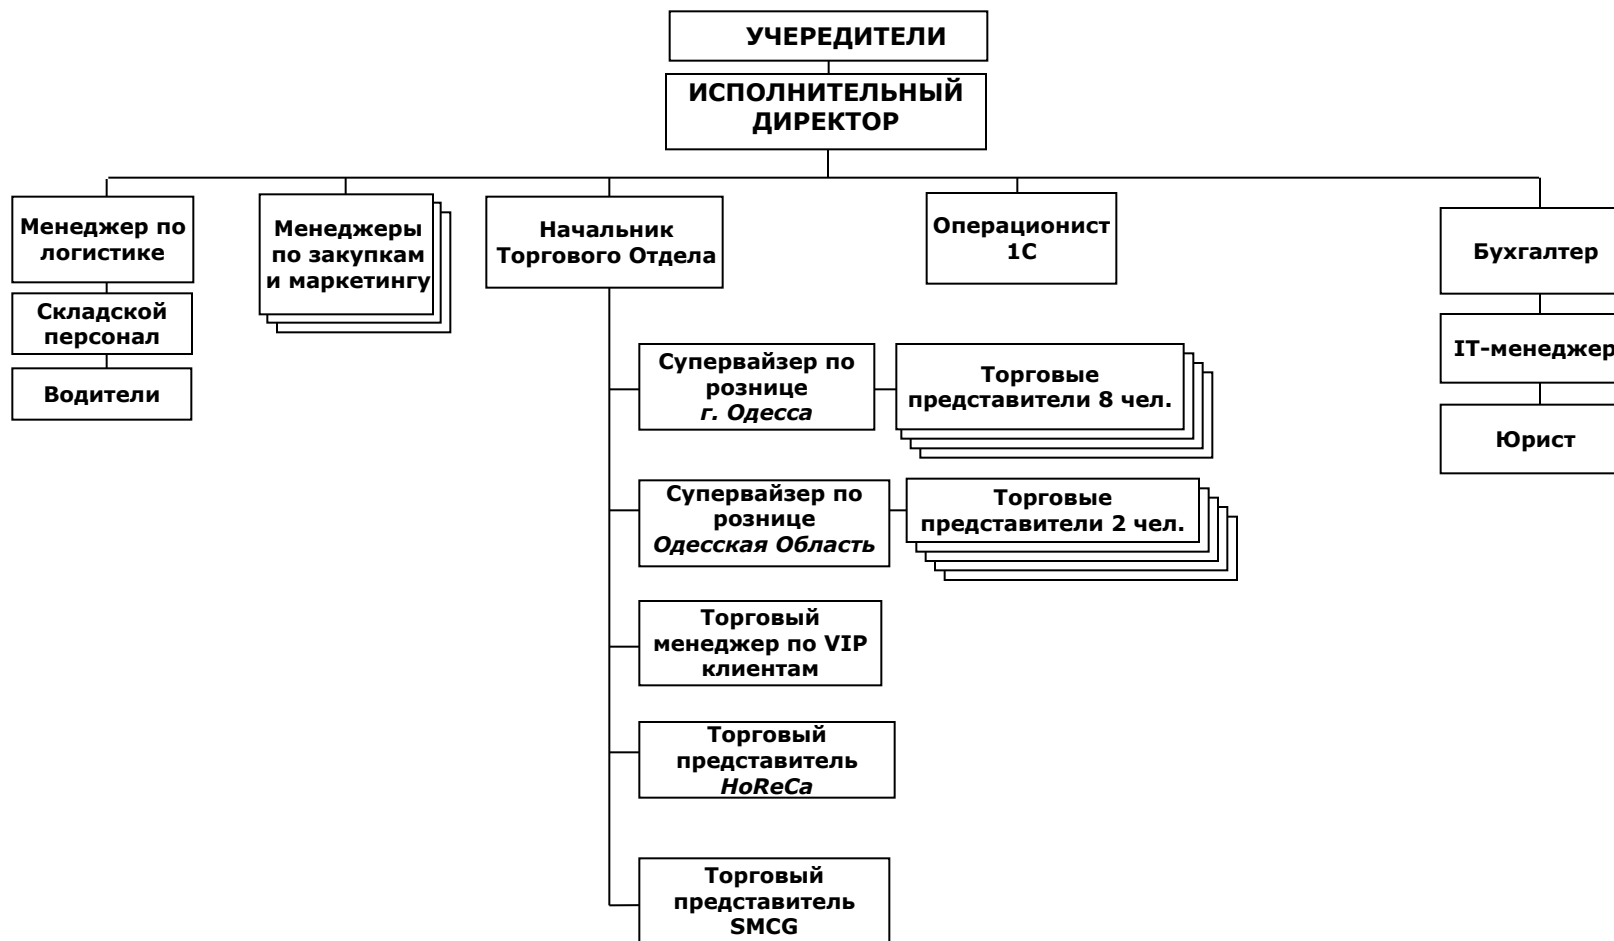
УЧЕРЕДИТЕЛИ

ИСПОЛНИТЕЛЬНЫЙ ДИРЕКТОР

Менеджер по логистике

Складской персонал

Водители

Менеджеры по закупкам и маркетингу

Начальник Торгового Отдела

Супервайзер по рознице *г. Одесса*

Торговые представители 8 чел.

Супервайзер по рознице *Одесская Область*

Торговые представители 2 чел.

Торговый менеджер по VIP клиентам

Торговый представитель *HoReCa*

Торговый представитель SMCG

Операционист 1С

Бухгалтер

IT-менеджер

Юрист